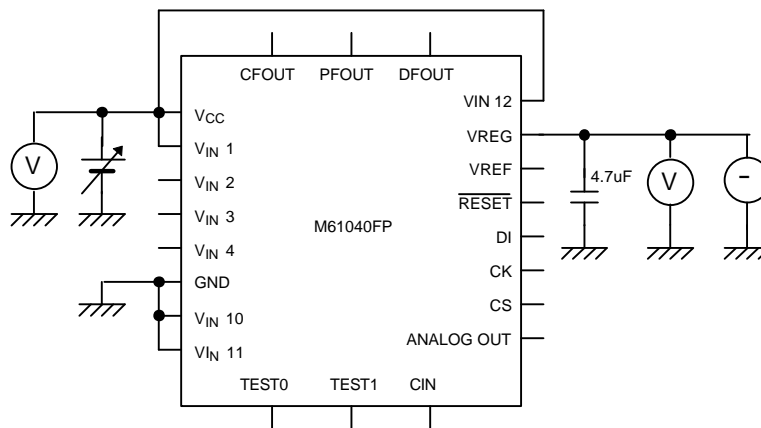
CFOUT PFOUT DFOUT

V

$V_{CC}$

$V_{IN}$ 1

$V_{IN}$ 2

$V_{IN}$ 3

$V_{IN}$ 4

GND

$V_{IN}$ 10

$V_{IN}$ 11

M61040FP

VIN 12

VREG

VREF

$\overline{RESET}$

DI

CK

CS

ANALOG OUT

4.7uF

V

-

TEST0 TEST1 CIN